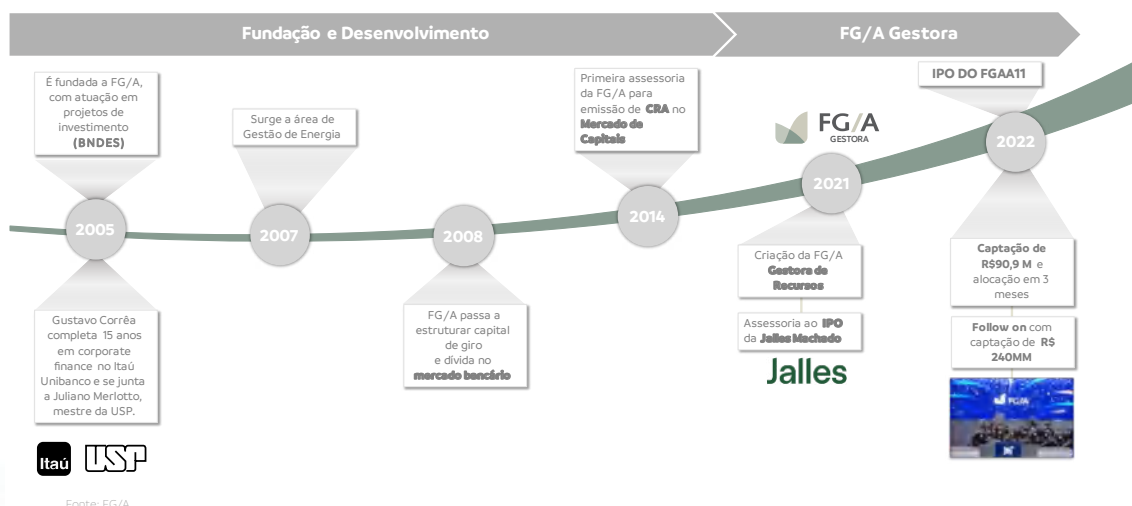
Fundação e Desenvolvimento

FG/A Gestora

É fundada a FG/A, com atuação em projetos de investimento (BNDES)

2005

Gustavo Corrêa completa 15 anos em corporate finance no Itaú Unibanco e se junta a Juliano Merlotto, mestre da USP.

Itaú USP

Surge a área de Gestão de Energia

2007

2008

FG/A passa a estruturar capital de giro e dívida no mercado bancário

Primeira assessoria da FG/A para emissão de CRA no Mercado de Capitais

2014

FG/A GESTORA

2021

Criação da FG/A Gestora de Recursos

Assessoria ao IPO da Jalles Machado

Jalles

IPO DO FGAA11

2022

Captação de R$90,9 M e alocação em 3 meses

Follow on com captação de R$ 240MM

FG/A

Fonte: FG/A